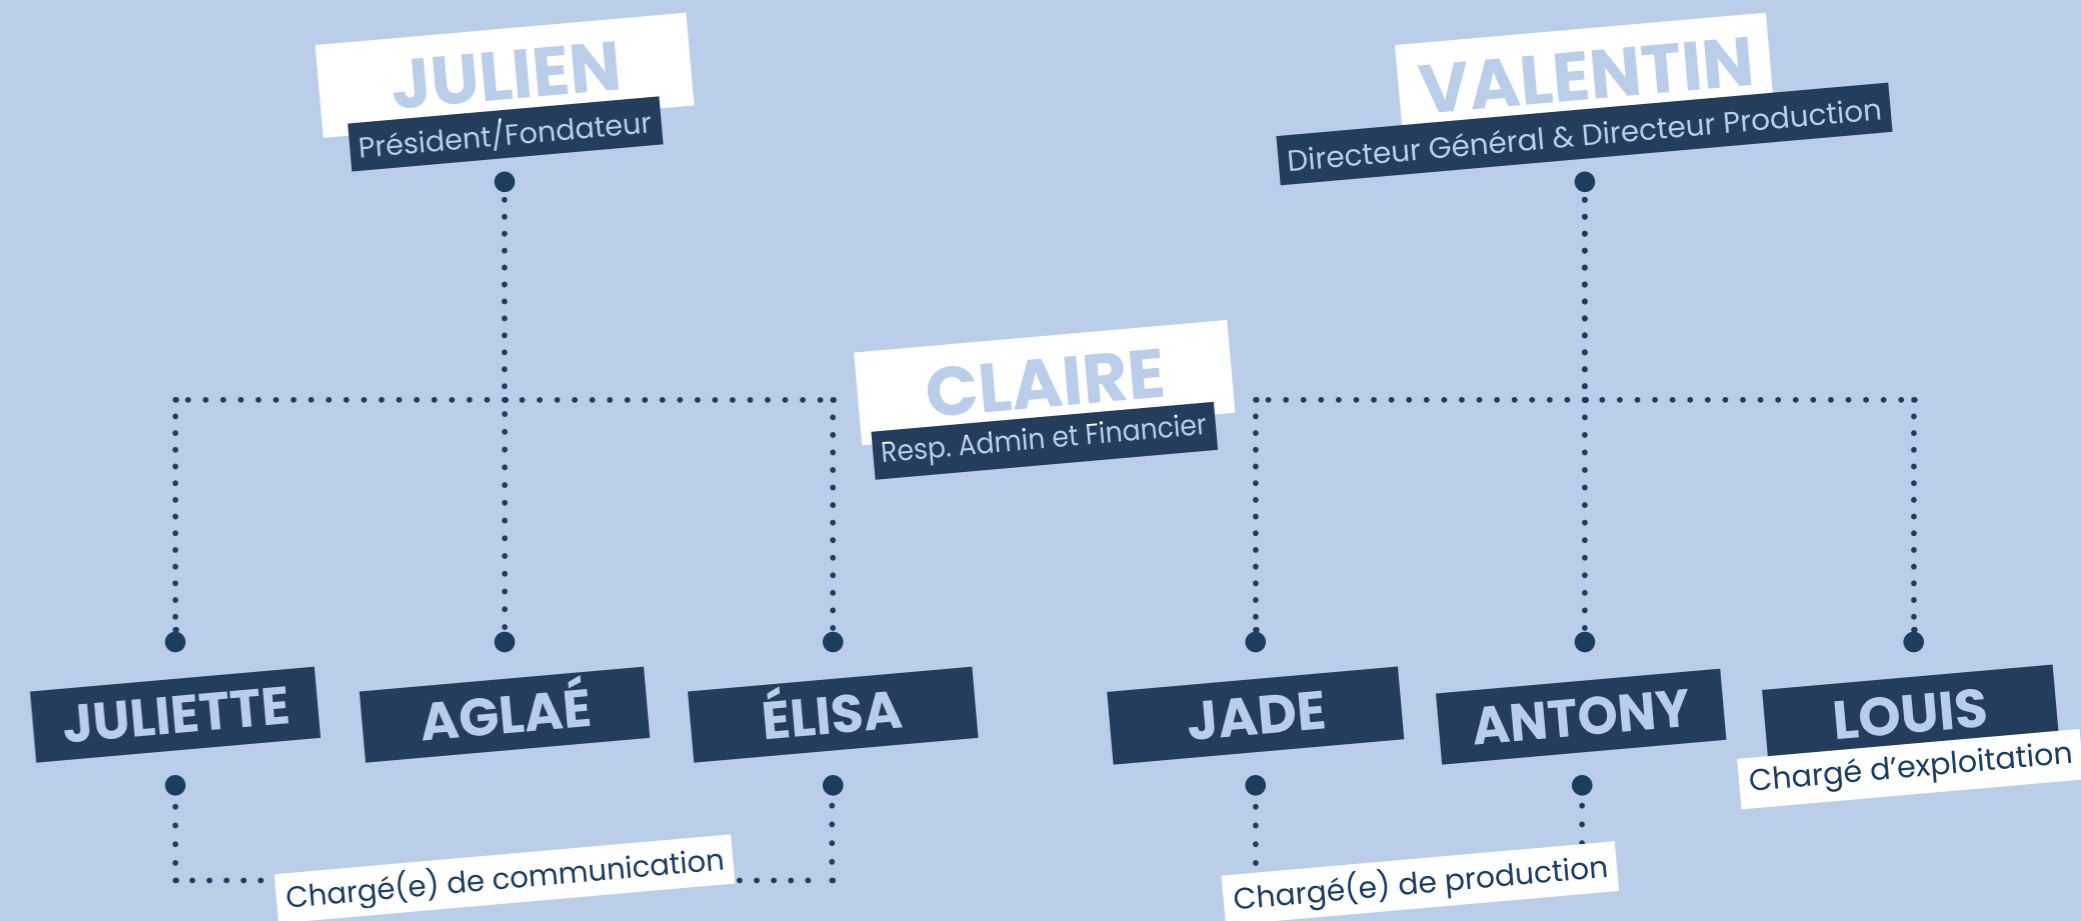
JULIEN
Président/Fondateur

VALENTIN
Directeur Général & Directeur Production

CLAIRE
Resp. Admin et Financier

JULIETTE

AGLAÉ

ÉLISA

JADE

ANTONY

LOUIS
Chargé d'exploitation

Chargé(e) de communication

Chargé(e) de production